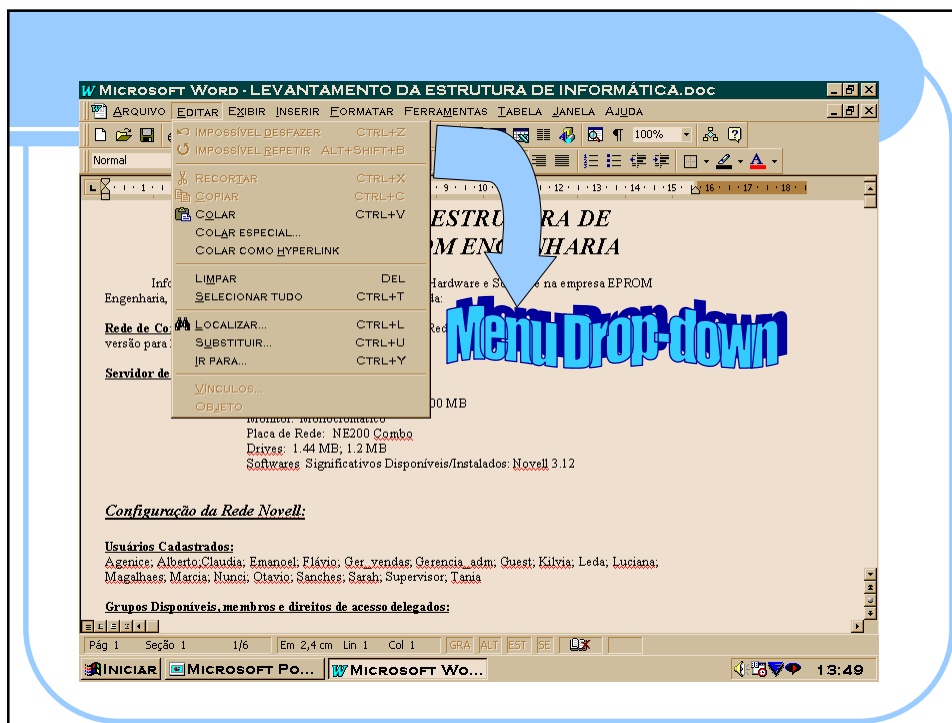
Microsoft Word - LEVANTAMENTO DA ESTRUTURA DE INFORMÁTICA.doc

Arquivo Editar Exibir Inserir Formatar Ferramentas Tabela Janela Ajuda

Normal

100%

Impossível desfazer Ctrl+Z
Impossível repetir Alt+Shift+B
Recortar Ctrl+X
Copiar Ctrl+C
Colar Ctrl+V
Colar especial...
Colar como hyperlink
Limpar Del
Selecionar tudo Ctrl+T
Localizar... Ctrl+L
Substituir... Ctrl+U
Ir para... Ctrl+Y
Vínculos...
Objeto

Menu Drop-down

ESTRUTURA DE
OM ENGENHARIA

Info Hardware e S na empresa EPROM Engenharia, a:

Rede de Co Red versão para

Servidor de

00 MB
Monitor: Monocromático
Placa de Rede: NE200 Combo
Drives: 1.44 MB; 1.2 MB
Softwares Significativos Disponíveis/Instalados: Novell 3.12

Configuração da Rede Novell:

Usuários Cadastrados:
Agenice; Alberto;Claudia; Emanoel; Flávio; Ger_vendas; Gerencia_adm; Guest; Kilvia; Leda; Luciana; Magalhaes; Marcia; Nunci; Otavio; Sanches; Sarah; Supervisor; Tania

Grupos Disponíveis, membros e direitos de acesso delegados:

Pág 1 Seção 1 1/6 Em 2,4 cm Lin 1 Col 1 GRA ALT EST SE

Iniciar Microsoft Po... Microsoft Wo... 13:49